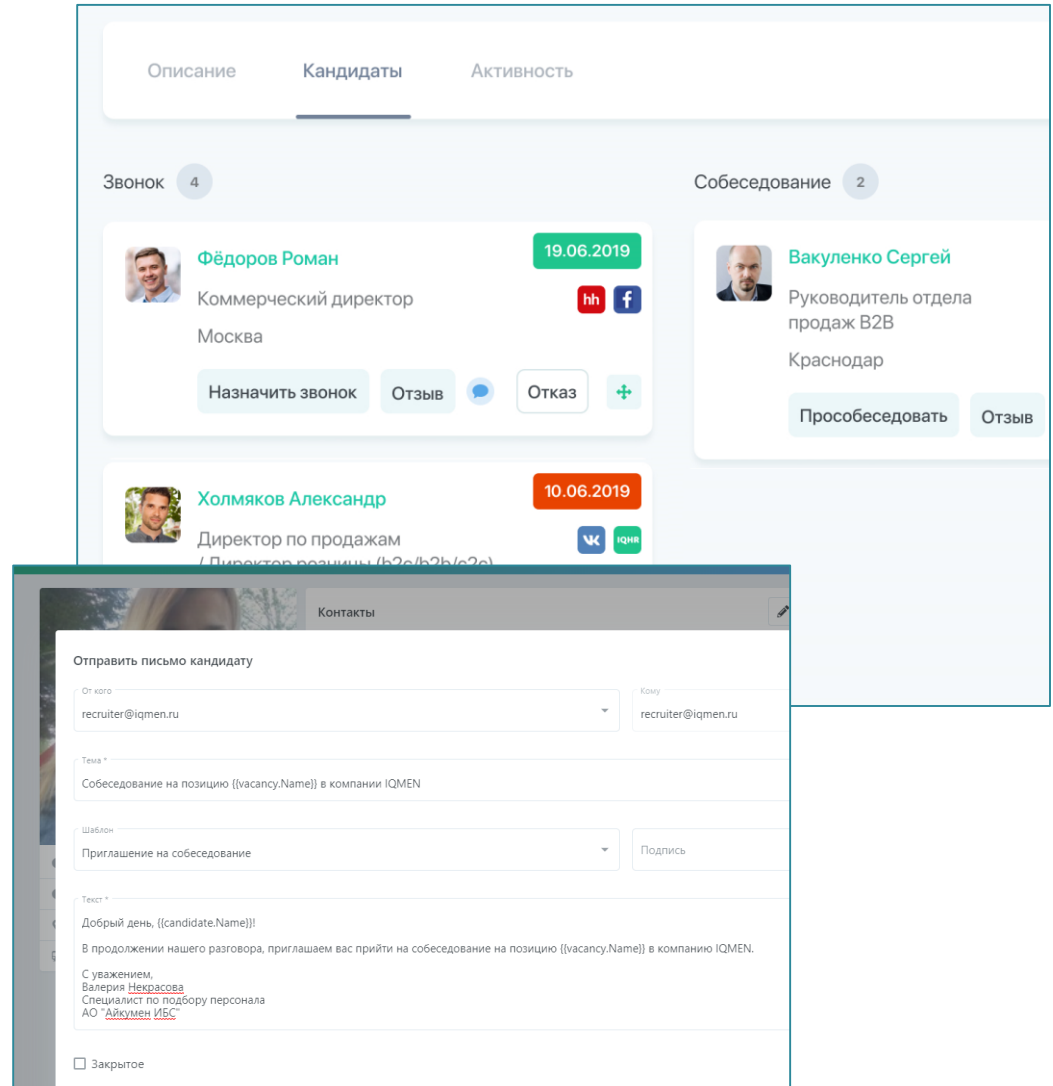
Описание Кандидаты Активность

Звонок 4

Фёдоров Роман
19.06.2019
Коммерческий директор
hh f
Москва
Назначить звонок Отзыв Отказ

Холмяков Александр
10.06.2019
Директор по продажам
/ Директор розницы (b2c/b2b/c2c)
IQHR

Собеседование 2

Вакуленко Сергей
Руководитель отдела продаж B2B
Краснодар
Прособеседовать Отзыв

Контакты

Отправить письмо кандидату

От кого
recruiter@iqmen.ru
Кому
recruiter@iqmen.ru

Тема *
Собеседование на позицию {{vacancy.Name}} в компании IQMEN

Шаблон
Приглашение на собеседование
Подпись

Текст *
Добрый день, {{candidate.Name}}!

В продолжении нашего разговора, приглашаем вас прийти на собеседование на позицию {{vacancy.Name}} в компанию IQMEN.

С уважением,
Валерия Некрасова
Специалист по подбору персонала
АО "Айкумен ИБС"

Закрытое